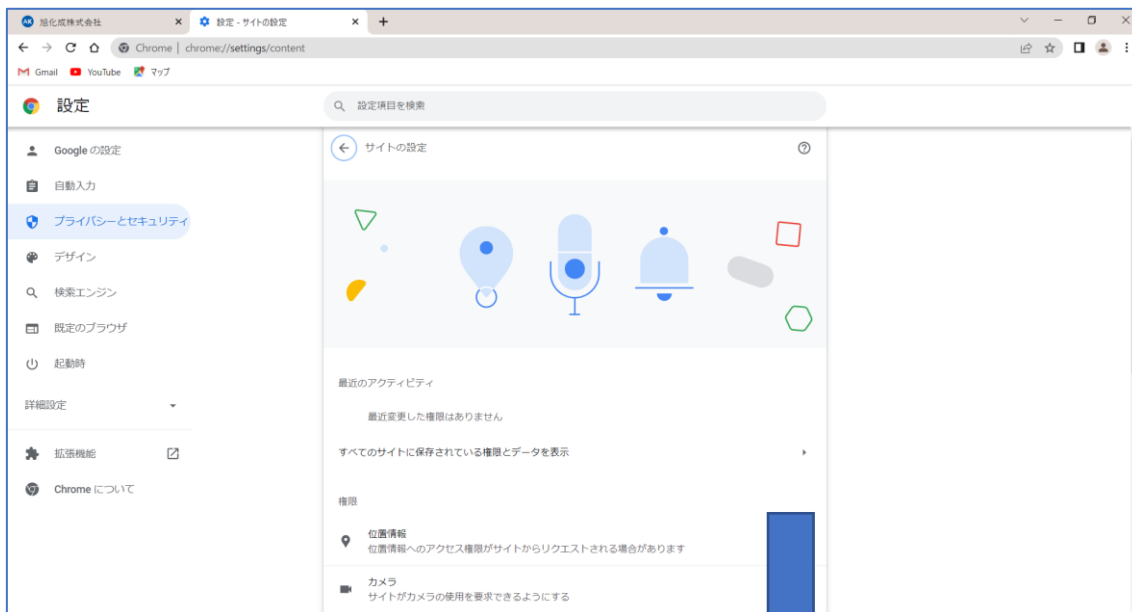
旭化成株式会社
設定 - サイトの設定
Chrome | chrome://settings/content
Gmail YouTube マップ
設定
設定項目を検索
Google の設定
自動入力
プライバシーとセキュリティ
デザイン
検索エンジン
既定のブラウザ
起動時
詳細設定
拡張機能
Chrome について
サイトの設定
最近のアクティビティ
最近変更した権限はありません
すべてのサイトに保存されている権限とデータを表示
権限
位置情報
位置情報へのアクセス権限がサイトからリクエストされる場合があります
カメラ
サイトがカメラの使用を要求できるようにする